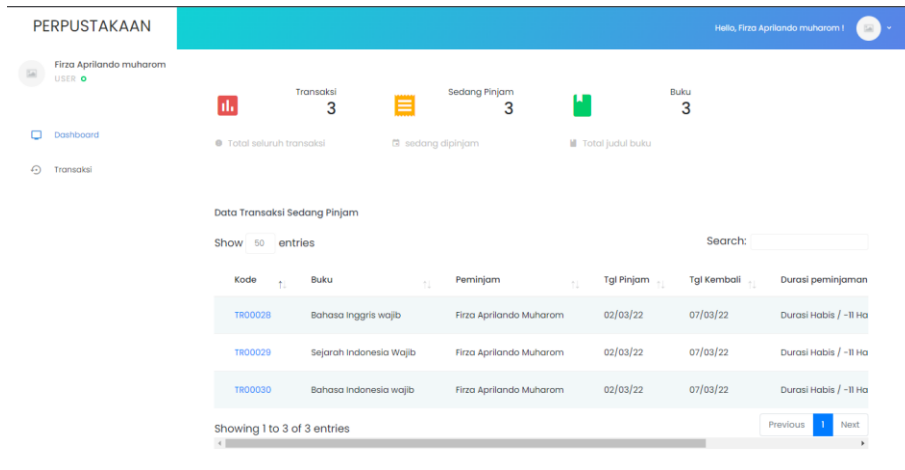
PERPUSTAKAAN

Hello, Firza Aprilando muharom !

Firza Aprilando muharom
USER

Dashboard

Transaksi

Transaksi
3

Sedang Pinjam
3

Buku
3

Total seluruh transaksi

sedang dipinjam

Total judul buku

Data Transaksi Sedang Pinjam

Show 50 entries

Search:

| Kode | Buku | Peminjam | Tgl Pinjam | Tgl Kembali | Durasi peminjaman |
|---|---|---|---|---|---|
| TR00028 | Bahasa Inggris wajib | Firza Aprilando Muharom | 02/03/22 | 07/03/22 | Durasi Habis / -11 Ha |
| TR00029 | Sejarah Indonesia Wajib | Firza Aprilando Muharom | 02/03/22 | 07/03/22 | Durasi Habis / -11 Ha |
| TR00030 | Bahasa Indonesia wajib | Firza Aprilando Muharom | 02/03/22 | 07/03/22 | Durasi Habis / -11 Ha |

Showing 1 to 3 of 3 entries

Previous 1 Next